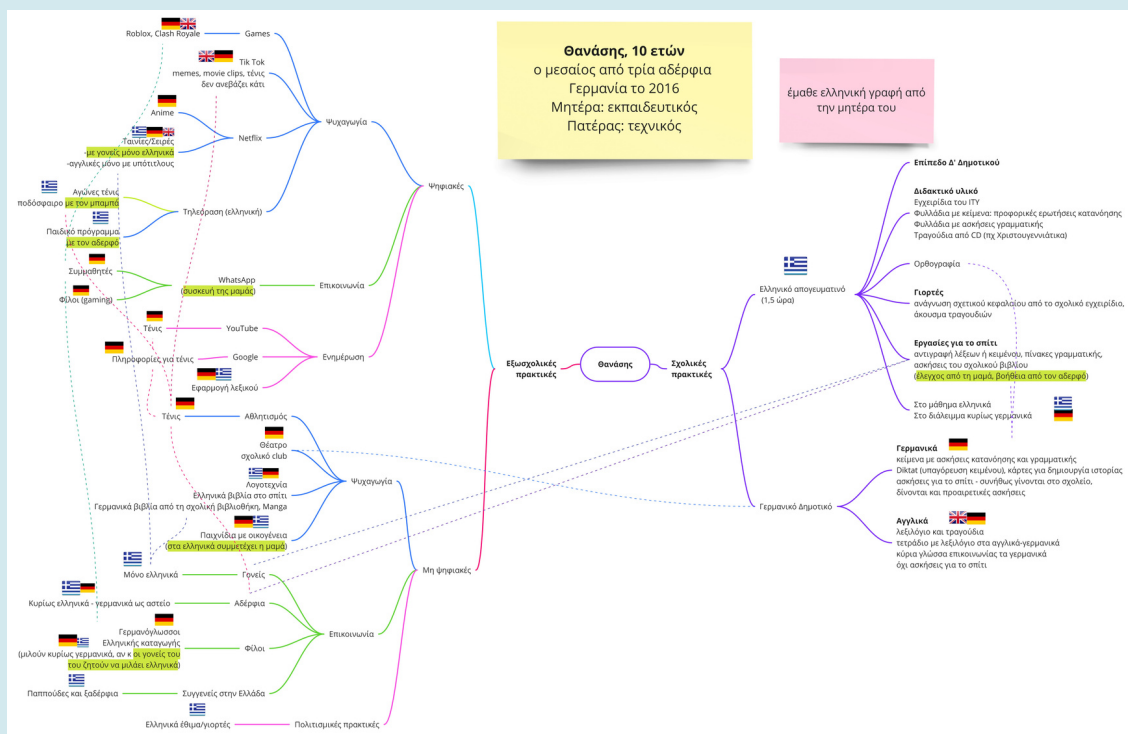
Θανάσης, 10 ετών
ο μεσαίος από τρία αδέρφια
Γερμανία το 2016
Μητέρα: εκπαιδευτικός
Πατέρας: τεχνικός

έμαθε ελληνική γραφή από την μητέρα του

Roblox, Clash Royale
Games
Tik Tok
memes, movie clips, τένις
δεν ανεβάζει κάτι
Anime
Ταινίες/Σειρές
-με γονείς μόνο ελληνικά
-αγγλικές μόνο με υπότιτλους
Netflix
Ψυχαγωγία
Αγώνες τένις
ποδόσφαιρο με τον μπαμπά
Παιδικό πρόγραμμα
με τον αδερφό
Τηλεόραση (ελληνική)
Ψηφιακές
Συμμαθητές
Φίλοι (gaming)
WhatsApp
(συσκευή της μαμάς)
Επικοινωνία
Τένις
YouTube
Πληροφορίες για τένις
Google
Εφαρμογή λεξικού
Ενημέρωση
Τένις
Αθλητισμός
Θέατρο
σχολικό club
Λογοτεχνία
Ελληνικά βιβλία στο σπίτι
Γερμανικά βιβλία από τη σχολική βιβλιοθήκη, Manga
Ψυχαγωγία
Παιχνίδια με οικογένεια
(στα ελληνικά συμμετέχει η μαμά)
Μόνο ελληνικά
Γονείς
Μη ψηφιακές
Κυρίως ελληνικά - γερμανικά ως αστείο
Αδέρφια
Γερμανόγλωσσοι
Ελληνικής καταγωγής
(μιλούν κυρίως γερμανικά, αν κ οι γονείς του του ζητούν να μιλάει ελληνικά)
Φίλοι
Επικοινωνία
Παππούδες και ξαδέρφια
Συγγενείς στην Ελλάδα
Ελληνικά έθιμα/γιορτές
Πολιτισμικές πρακτικές

Εξωσχολικές πρακτικές
Θανάσης
Σχολικές πρακτικές

Ελληνικό απογευματινό
(1,5 ώρα)
Επίπεδο Δ' Δημοτικού
Διδακτικό υλικό
Εγχειρίδια του ΙΤΥ
Φυλλάδια με κείμενα: προφορικές ερωτήσεις κατανόησης
Φυλλάδια με ασκήσεις γραμματικής
Τραγούδια από CD (πχ Χριστουγεννιάτικα)
Ορθογραφία
Γιορτές
ανάγνωση σχετικού κεφαλαίου από το σχολικό εγχειρίδιο, άκουσμα τραγουδιών
Εργασίες για το σπίτι
αντιγραφή λέξεων ή κειμένου, πίνακες γραμματικής, ασκήσεις του σχολικού βιβλίου
(έλεγχος από τη μαμά, βοήθεια από τον αδερφό)
Στο μάθημα ελληνικά
Στο διάλειμμα κυρίως γερμανικά

Γερμανικό Δημοτικό
Γερμανικά
κείμενα με ασκήσεις κατανόησης και γραμματικής
Diktat (υπαγόρευση κειμένου), κάρτες για δημιουργία ιστορίας
ασκήσεις για το σπίτι - συνήθως γίνονται στο σχολείο, δίνονται και προαιρετικές ασκήσεις
Αγγλικά
λεξιλόγιο και τραγούδια
τετράδιο με λεξιλόγιο στα αγγλικά-γερμανικά
κύρια γλώσσα επικοινωνίας τα γερμανικά
όχι ασκήσεις για το σπίτι